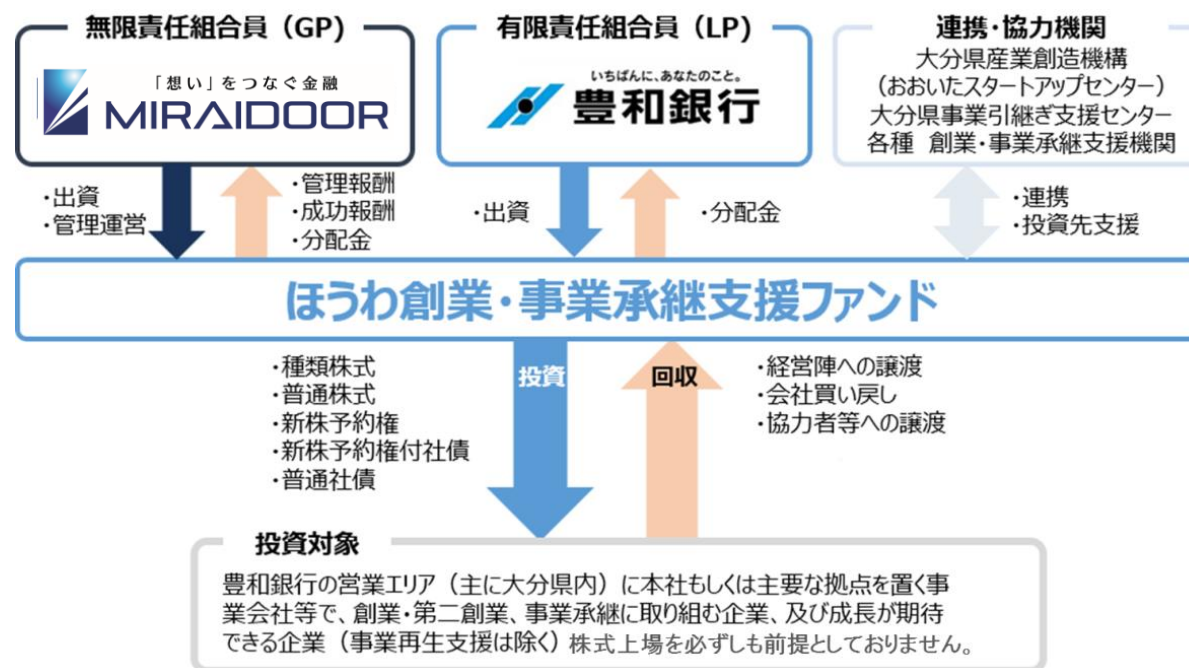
無限責任組合員（GP）

「想い」をつなぐ金融
MIRAIDOOR

有限責任組合員（LP）

いちばんに、あなたのこと。
豊和銀行

連携・協力機関
大分県産業創造機構
（おおいたスタートアップセンター）
大分県事業引継ぎ支援センター
各種　創業・事業承継支援機関

・出資
・管理運営

・管理報酬
・成功報酬
・分配金

・出資

・分配金

・連携
・投資先支援

ほうわ創業・事業承継支援ファンド

・種類株式
・普通株式
・新株予約権
・新株予約権付社債
・普通社債

投資

回収

・経営陣への譲渡
・会社買い戻し
・協力者等への譲渡

投資対象
豊和銀行の営業エリア（主に大分県内）に本社もしくは主要な拠点を置く事業会社等で、創業・第二創業、事業承継に取り組む企業、及び成長が期待できる企業（事業再生支援は除く）株式上場を必ずしも前提としておりません。